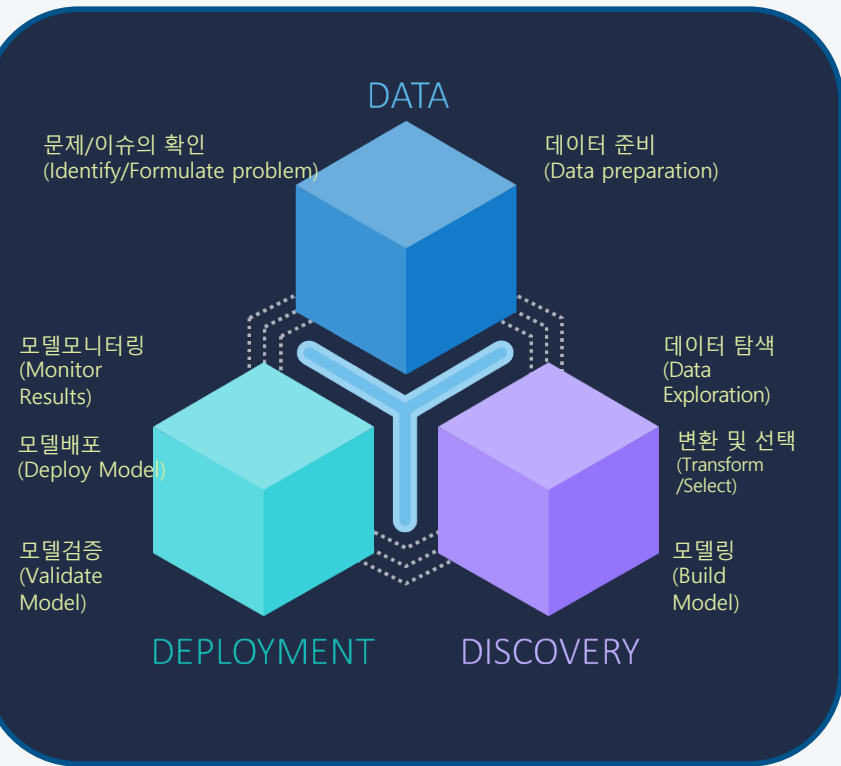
DATA

문제/이슈의 확인
(Identify/Formulate problem)

데이터 준비
(Data preparation)

모델모니터링
(Monitor Results)

모델배포
(Deploy Model)

모델검증
(Validate Model)

데이터 탐색
(Data Exploration)

변환 및 선택
(Transform /Select)

모델링
(Build Model)

DEPLOYMENT

DISCOVERY